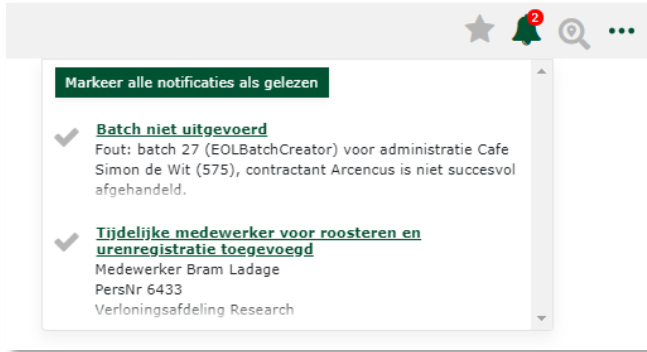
2

Markeer alle notificaties als gelezen

Batch niet uitgevoerd
Fout: batch 27 (EOLBatchCreator) voor administratie Cafe Simon de Wit (575), contractant Arcencus is niet succesvol afgehandeld.

Tijdelijke medewerker voor roosteren en urenregistratie toegevoegd
Medewerker Bram Ladage
PersNr 6433
Verloningsafdeling Research